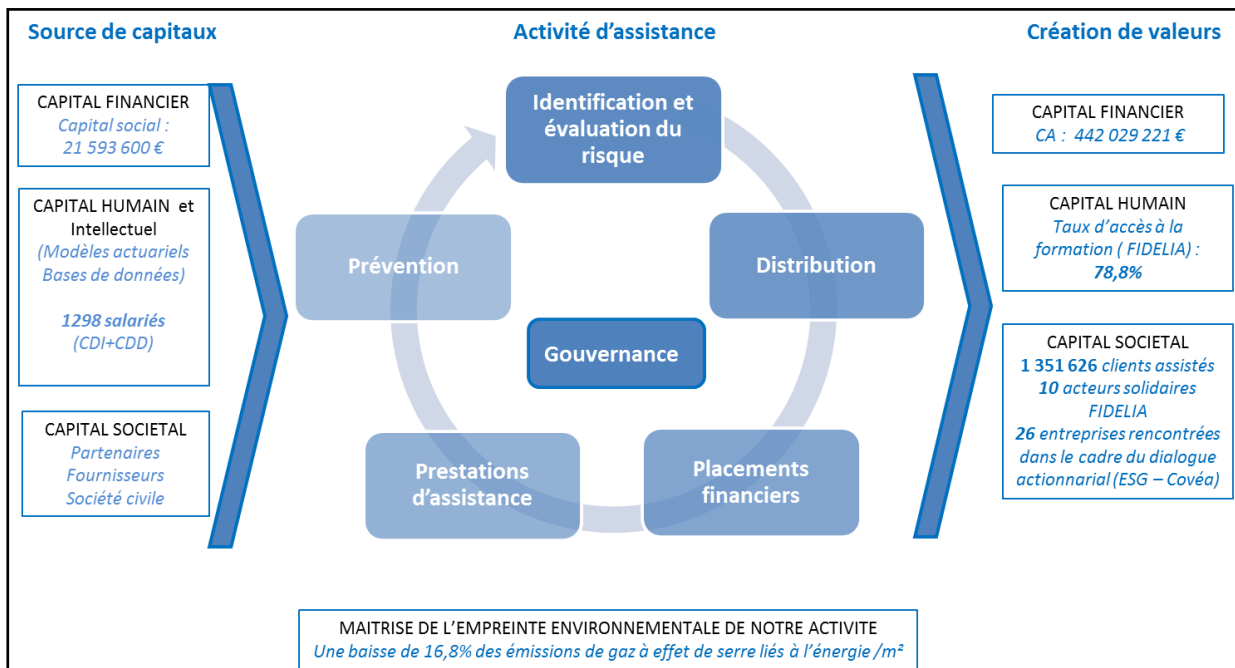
Source de capitaux

CAPITAL FINANCIER
Capital social : 21 593 600 €

CAPITAL HUMAIN et Intellectuel
(Modèles actuariels Bases de données)

1298 salariés
(CDI+CDD)

CAPITAL SOCIETAL
Partenaires
Fournisseurs
Société civile

Activité d'assistance

Identification et évaluation du risque

Distribution

Placements financiers

Prestations d'assistance

Prévention

Gouvernance

Création de valeurs

CAPITAL FINANCIER
CA : 442 029 221 €

CAPITAL HUMAIN
Taux d'accès à la formation ( FIDELIA) : 78,8%

CAPITAL SOCIETAL
1 351 626 clients assistés
10 acteurs solidaires FIDELIA
26 entreprises rencontrées dans le cadre du dialogue actionnarial (ESG – Covéa)

MAITRISE DE L'EMPREINTE ENVIRONNEMENTALE DE NOTRE ACTIVITE
Une baisse de 16,8% des émissions de gaz à effet de serre liés à l'énergie /m²